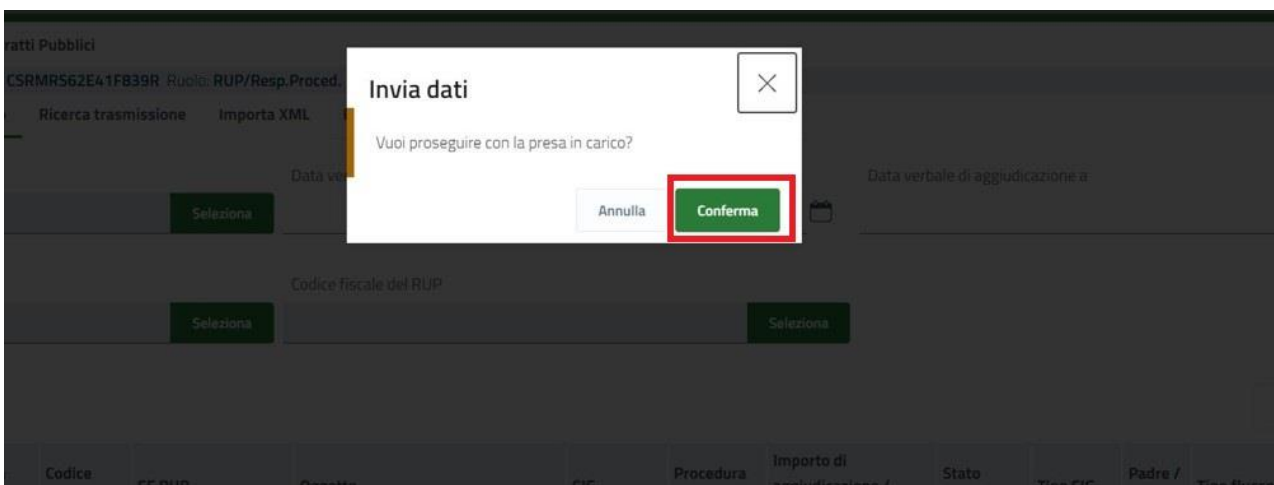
ratti Pubblici

CSRMRS62E41F839R Ruolo: RUP/Resp.Proced.

Ricerca trasmissione Importa XML

Invia dati

×

Vuoi proseguire con la presa in carico?

Annulla Conferma

Data ve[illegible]

Data verbale di aggiudicazione a

Seleziona

Codice fiscale del RUP

Seleziona

Seleziona

Codice

CF RUP

Oggetto

CIG

Procedura

Importo di aggiudicazione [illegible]

Stato

Tipo CIG

Padre /

Tipo flusso